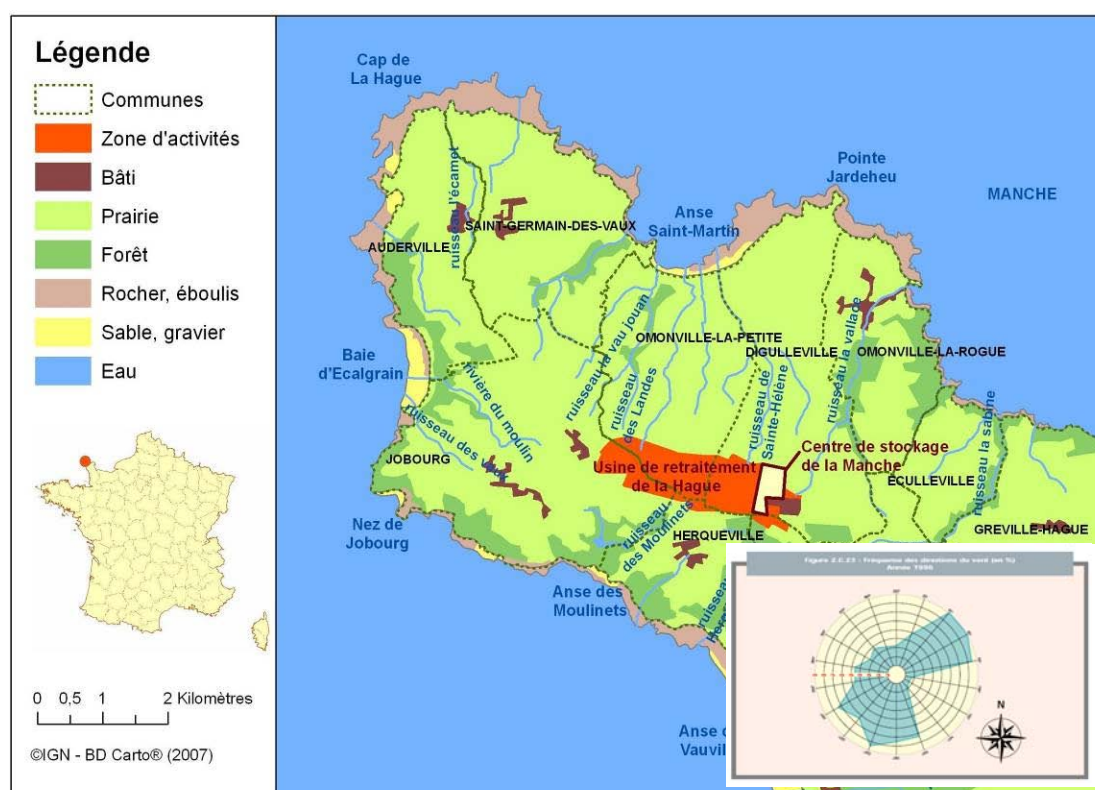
Légende
Communes
Zone d'activités
Bâti
Prairie
Forêt
Rocher, éboulis
Sable, gravier
Eau

0 0,5 1 2 Kilomètres

©IGN - BD Carto® (2007)

Cap de La Hague
Pointe Jardeheu
MANCHE
Anse Saint-Martin
SAINT-GERMAIN-DES-VAUX
AUDERVILLE
ruisseau l'écamet
Baie d'Ecalgrain
OMONVILLE-LA-PETITE
DIGULLEVILLE
OMONVILLE-LA-ROGUE
ruisseau la vau jouan
ruisseau des Landes
ruisseau de Sainte-Hélène
ruisseau la vallace
rivière du moulin
ruisseau des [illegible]
JOBOURG
Usine de retraitement de la Hague
Centre de stockage de la Manche
ECULLEVILLE
ruisseau la sabine
GREVILLE-HAGUE
Nez de Jobourg
ruisseau des Moulinets
HERQUEVILLE
Anse des Moulinets
Anse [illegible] Vauvil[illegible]

Figure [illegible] - Fréquence des directions du vent (en %) Année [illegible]
N